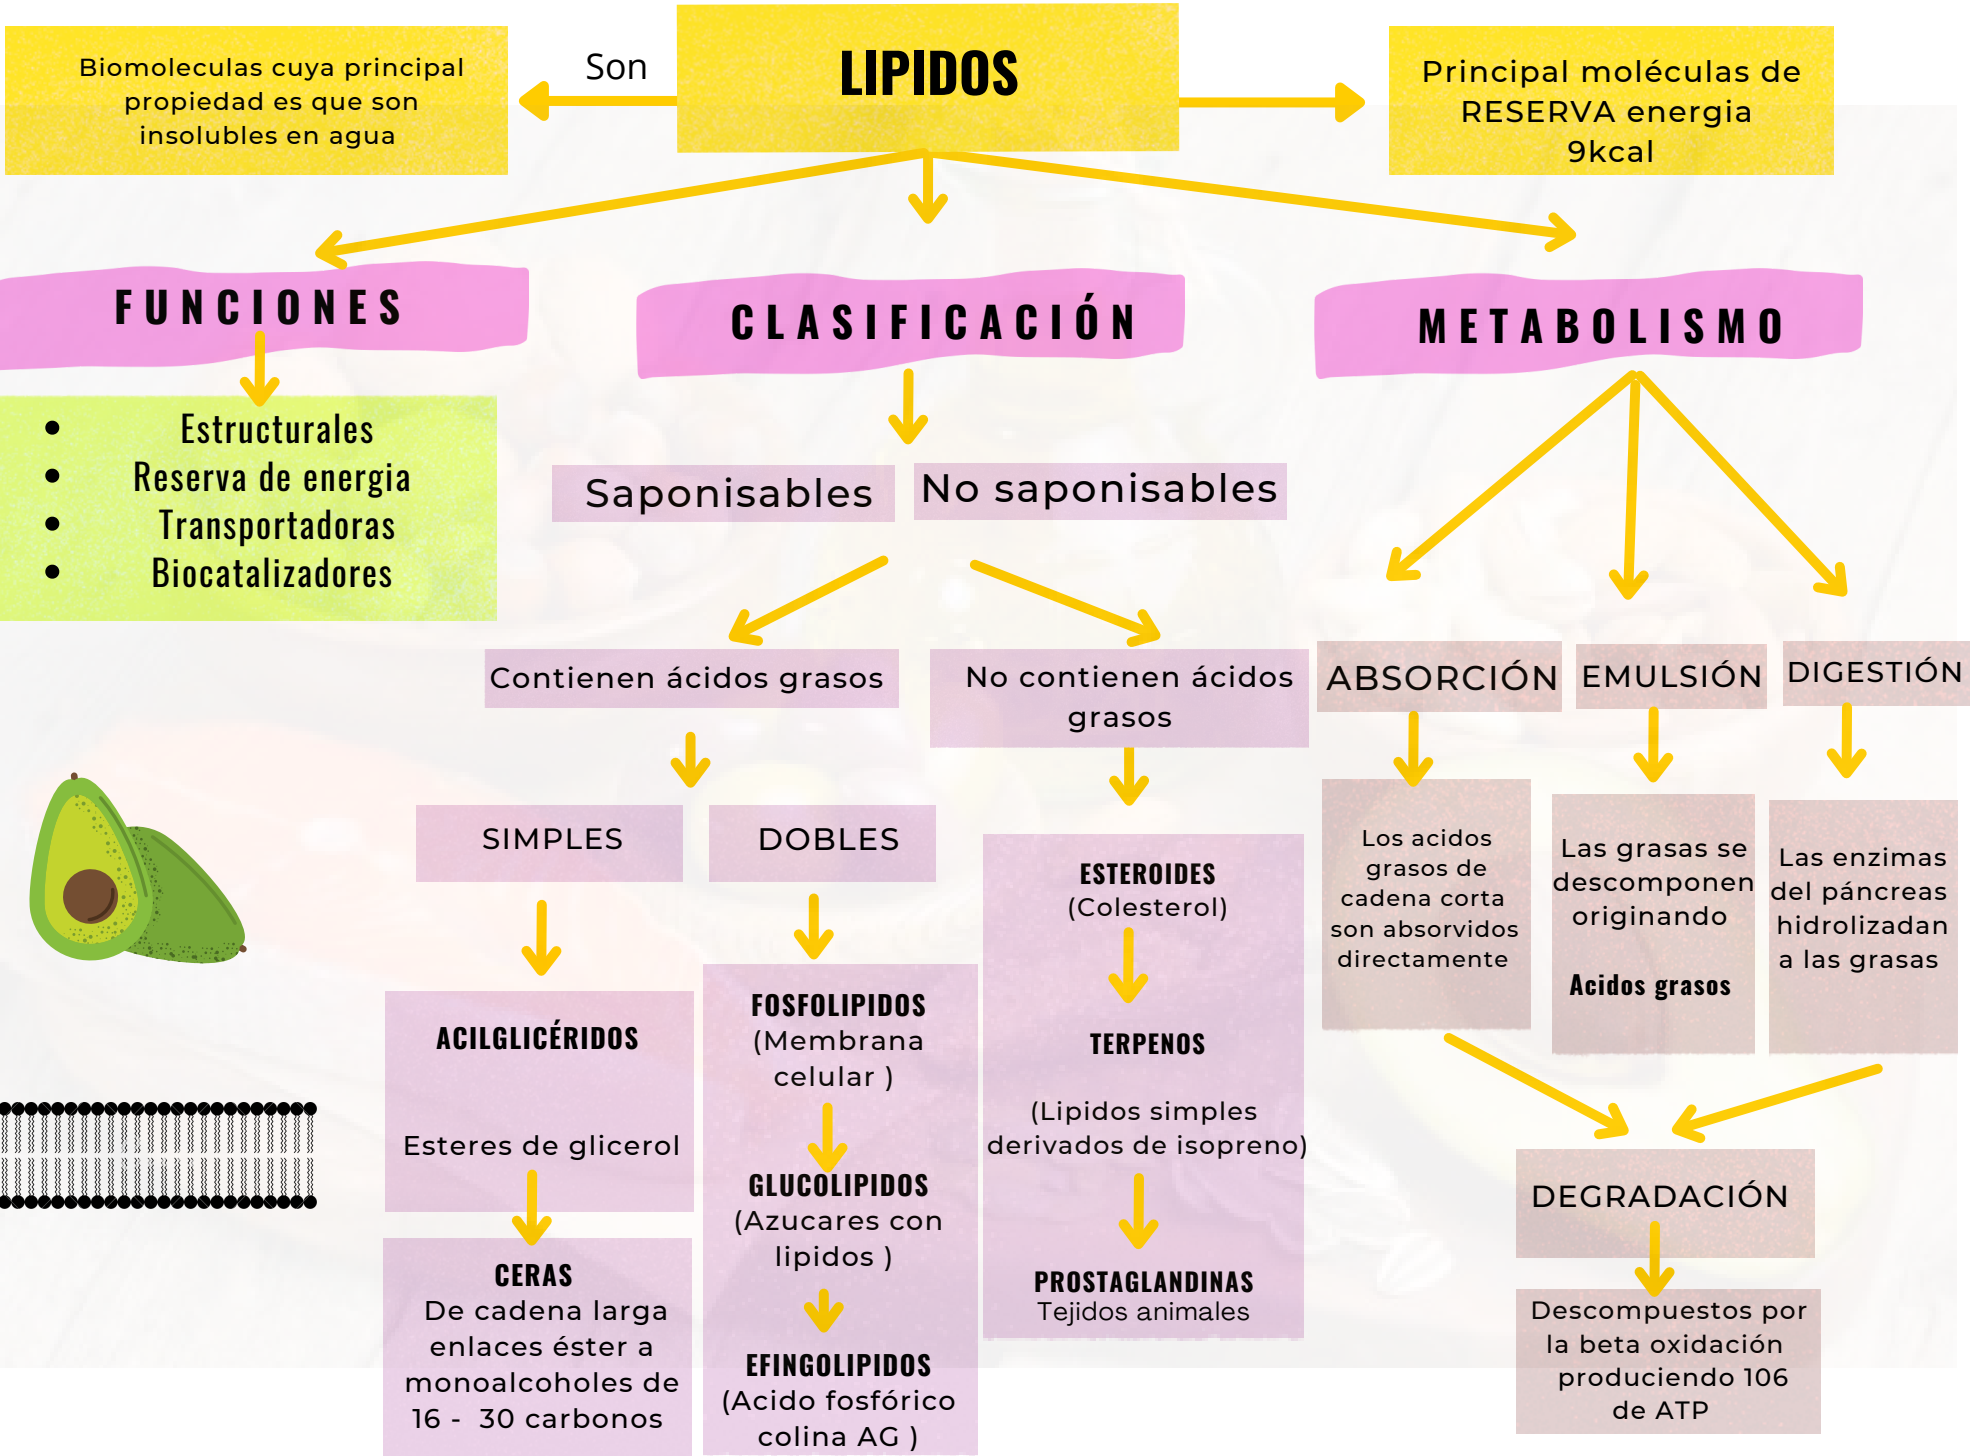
Biomoleculas cuya principal propiedad es que son insolubles en agua

Son

LIPIDOS

Principal moléculas de RESERVA energia 9kcal

FUNCIONES

- Estructurales
- Reserva de energia
- Transportadoras
- Biocatalizadores

CLASIFICACIÓN

Saponisables

No saponisables

Contienen ácidos grasos

No contienen ácidos grasos

SIMPLES

DOBLES

ACILGLICÉRIDOS

Esteres de glicerol

CERAS
De cadena larga enlaces éster a monoalcoholes de 16 - 30 carbonos

FOSFOLIPIDOS
(Membrana celular )

GLUCOLIPIDOS
(Azucares con lipidos )

EFINGOLIPIDOS
(Acido fosfórico colina AG )

ESTEROIDES
(Colesterol)

TERPENOS

(Lipidos simples derivados de isopreno)

PROSTAGLANDINAS
Tejidos animales

METABOLISMO

ABSORCIÓN

EMULSIÓN

DIGESTIÓN

Los acidos grasos de cadena corta son absorvidos directamente

Las grasas se descomponen originando

Acidos grasos

Las enzimas del páncreas hidrolizadan a las grasas

DEGRADACIÓN

Descompuestos por la beta oxidación produciendo 106 de ATP